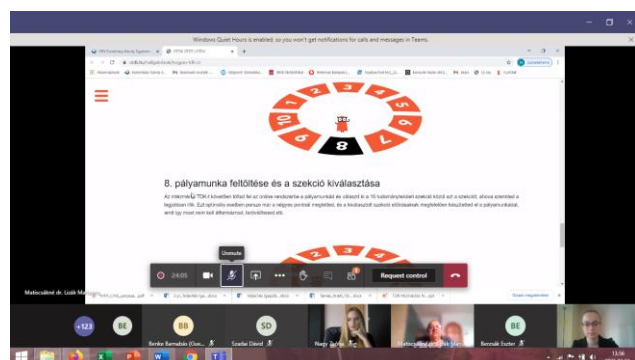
Windows Quiet Hours is enabled, so you won't get notifications for calls and messages in Teams.

8. pályamunka feltöltése és a szekció kiválasztása

Az intézményi TDK-t követően töltsd fel az online rendszerbe a pályamunkád és válaszd ki a 15 tudományterület szekció közül azt a szekciót, ahova szeretnéd a legjobban írni. Ezt optimális esetben persze már a legelső pontnál megteszed, és a kiválasztott szekció előírásainak megfelelően készítheted el a pályamunkádat, amit így most nem kell átformálnod, formáznod.

Unmute

24:05

Request control

+123

BE

BB

SD

BE

Benke Barnabás (Gue...

Szadai Dávid

Nagy Zsófia

Bernyák Eszter

Matiscsákné dr. Lizák Marianna